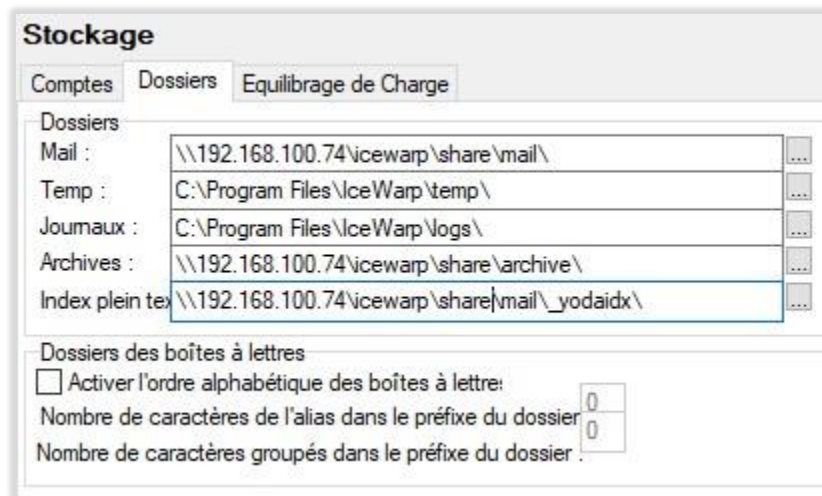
Stockage

Comptes | Dossiers | Equilibrage de Charge

Dossiers

Mail : \\192.168.100.74\icewarp\share\mail\ ...

Temp : C:\Program Files\IceWarp\temp\ ...

Journaux : C:\Program Files\IceWarp\logs\ ...

Archives : \\192.168.100.74\icewarp\share\archive\ ...

Index plein tex \\192.168.100.74\icewarp\share\mail\_yodaidx\ ...

Dossiers des boîtes à lettres

Activer l'ordre alphabétique des boîtes à lettre:

Nombre de caractères de l'alias dans le préfixe du dossier 0

Nombre de caractères groupés dans le préfixe du dossier . 0